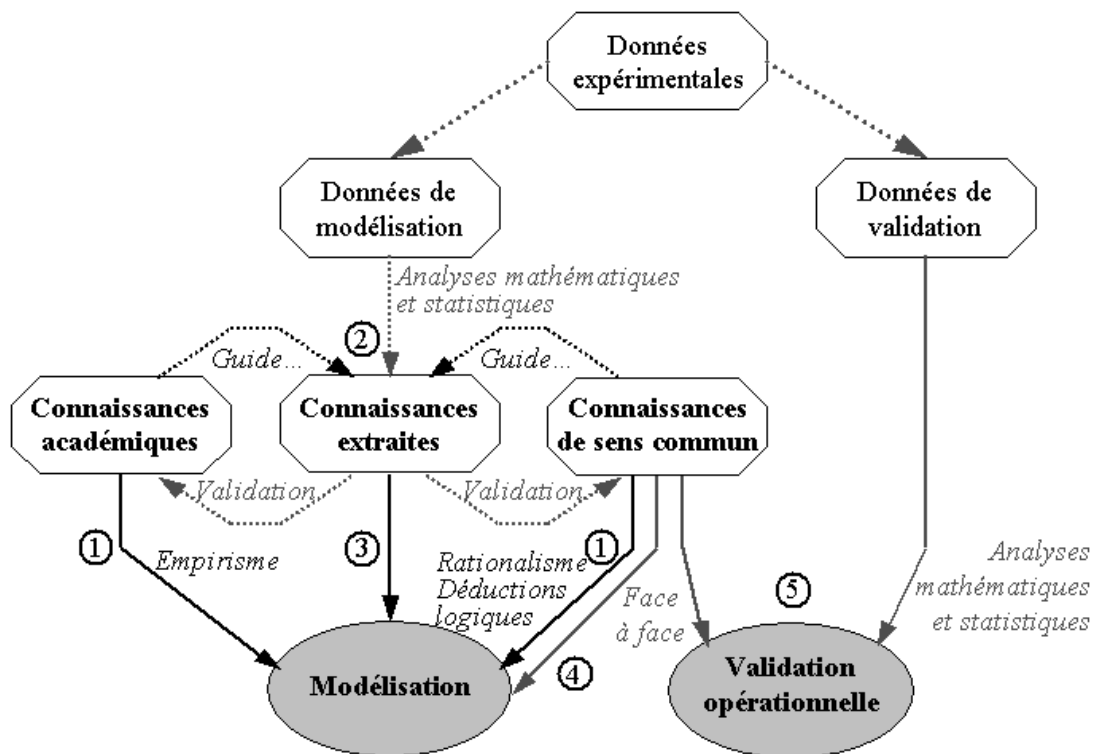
Données expérimentales

Données de modélisation

Données de validation

Analyses mathématiques et statistiques

②

Guide...

Guide...

Connaissances académiques

Connaissances extraites

Connaissances de sens commun

Validation

Validation

①

Empirisme

③

Rationalisme Déductions logiques

①

Face à face

④

⑤

Analyses mathématiques et statistiques

Modélisation

Validation opérationnelle